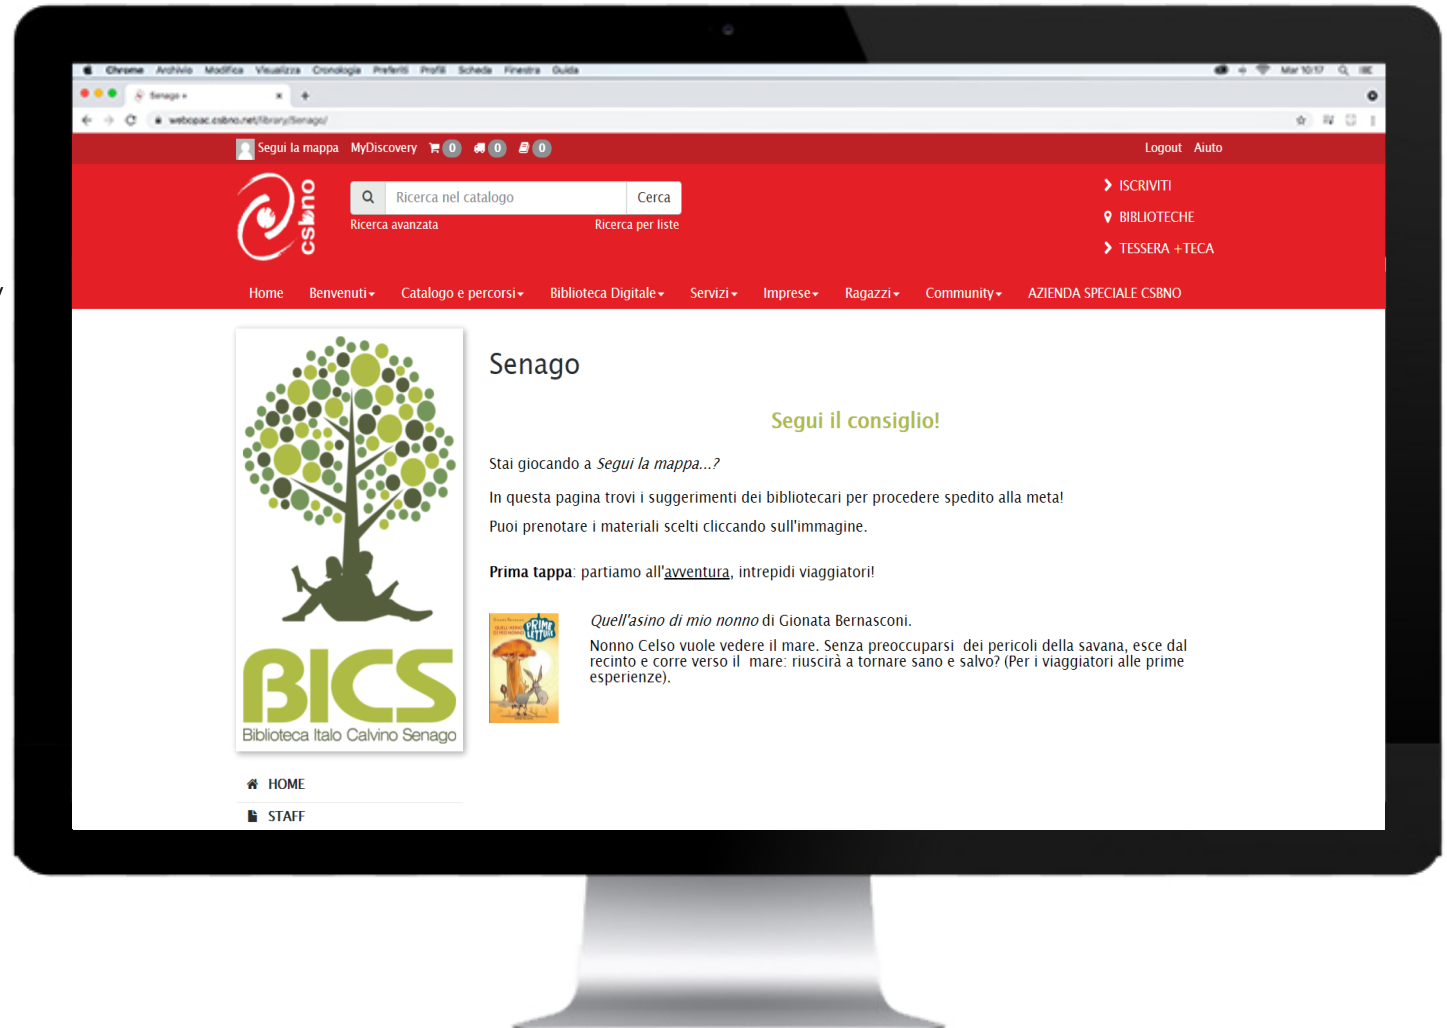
Chrome Archivio Modifica Visualizza Cronologia Preferiti Profili Scheda Finestra Guida

Mar 10:17

Senago ×

webopac.csbno.net/library/Senago/

Segui la mappa MyDiscovery 0 0 0

Logout Aiuto

csbno

Ricerca nel catalogo Cerca

Ricerca avanzata Ricerca per liste

ISCRIVITI

BIBLIOTECHE

TESSERA +TECA

Home Benvenuti Catalogo e percorsi Biblioteca Digitale Servizi Imprese Ragazzi Community AZIENDA SPECIALE CSBNO

BICS
Biblioteca Italo Calvino Senago

Senago

Segui il consiglio!

Stai giocando a *Segui la mappa...?*

In questa pagina trovi i suggerimenti dei bibliotecari per procedere spedito alla meta!

Puoi prenotare i materiali scelti cliccando sull'immagine.

**Prima tappa**: partiamo all'avventura, intrepidi viaggiatori!

PRIME LETTURE

*Quell'asino di mio nonno* di Gionata Bernasconi.

Nonno Celso vuole vedere il mare. Senza preoccuparsi dei pericoli della savana, esce dal recinto e corre verso il mare: riuscirà a tornare sano e salvo? (Per i viaggiatori alle prime esperienze).

HOME

STAFF